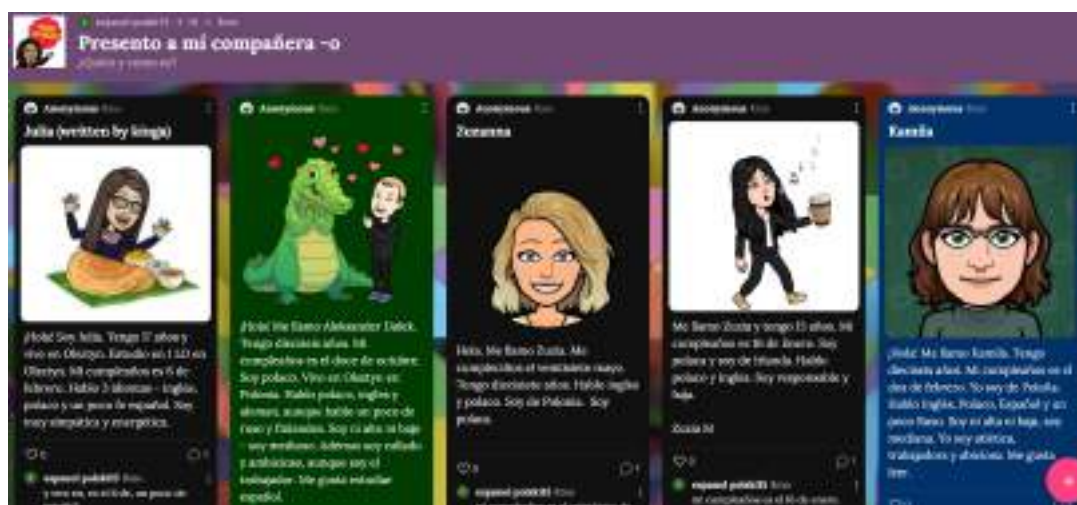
espanol polski11 · 1 · 1t · 8mo

Presento a mi compañera -o

¿Quién y cómo es?

Anonymous 8mo
Julia (written by kinga)

¡Hola! Soy Julia. Tengo 17 años y vivo en Olsztyn. Estudio en 1 LO en Olsztyn. Mi cumpleaños es 6 de febrero. Hablo 3 idiomas - inglés, polaco y un poco de español. Soy muy simpática y energética.

0 0

espanol polski11 8mo
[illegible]

Anonymous 8mo

¡Hola! Me llamo Aleksander Dalek. Tengo dieciséis años. Mi cumpleaños es el doce de octubre. Soy polaco. Vivo en Olsztyn en Polonia. Hablo polaco, inglés y aleman, aunque hable un poco de ruso y francés. Soy ni alto ni bajo - soy mediano. Además soy callado y ambicioso, aunque soy el trabajador. Me gusta estudiar español.

Anonymous 8mo
Zuzanna

Hola. Me llamo Zuzia. Mi cumpleaños el veintisiete mayo. Tengo diecisiete años. Hablo inglés y polaco. Soy de Polonia. Soy polaca.

0 1

espanol polski11 8mo
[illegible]

Anonymous 8mo

Me llamo Zozia y tengo 15 años. Mi cumpleaños es 16 de Enero. Soy polaca y soy de Irlanda. Hablo polaco y inglés. Soy responsable y baja.

Zozia M

0 1

espanol polski11 8mo
mi cumpleaños es el 16 de enero.

Anonymous 8mo
Kamila

¡Hola! Me llamo Kamila. Tengo dieciseis años. Mi cumpleaños es el diez de febrero. Yo soy de Polonia. Hablo inglés, Polaco, Español y un poco Ruso. Soy ni alta ni baja, soy mediana. Yo soy atlética, trabajadora y aburrida. Me gusta leer.